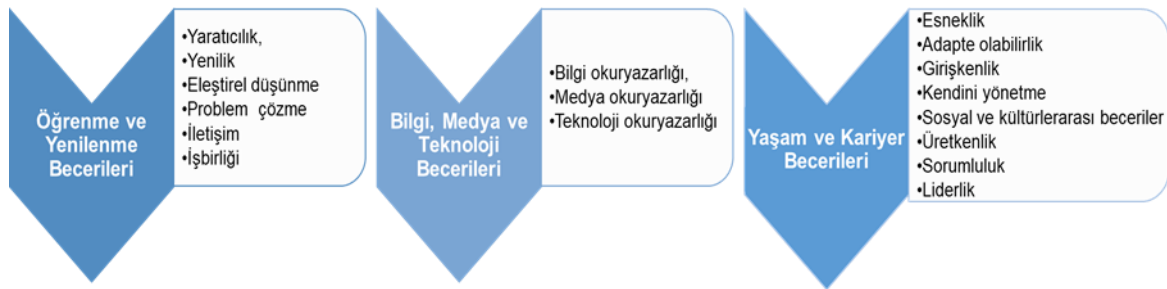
Öğrenme ve Yenilenme Becerileri

•Yaratıcılık,
•Yenilik
•Eleştirel düşünme
•Problem çözme
•İletişim
•İşbirliği

Bilgi, Medya ve Teknoloji Becerileri

•Bilgi okuryazarlığı,
•Medya okuryazarlığı
•Teknoloji okuryazarlığı

Yaşam ve Kariyer Becerileri

•Esneklik
•Adapte olabilirlik
•Girişkenlik
•Kendini yönetme
•Sosyal ve kültürlerarası beceriler
•Üretkenlik
•Sorumluluk
•Liderlik